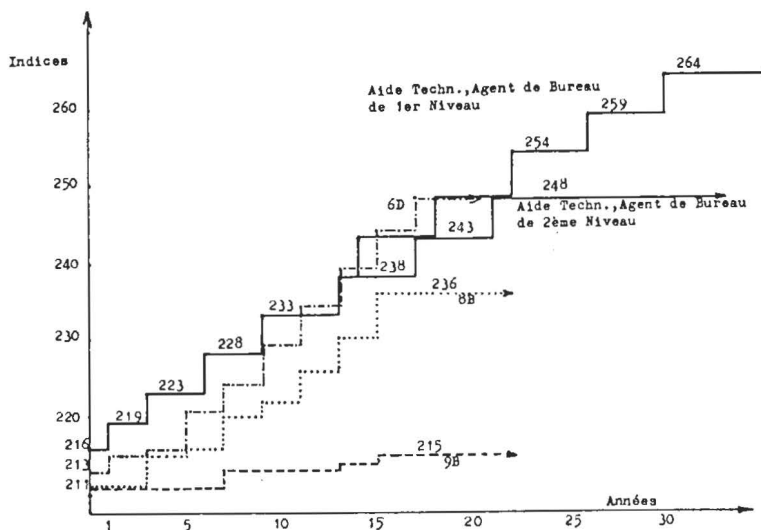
Indices

Aide Techn., Agent de Bureau de 1er Niveau

Aide Techn., Agent de Bureau de 2ème Niveau

264
259
254
248
243
238
236
233
228
223
219
216
213
211
215
6D
8B
9B

260
250
240
230
220

Années
1
5
10
15
20
25
30